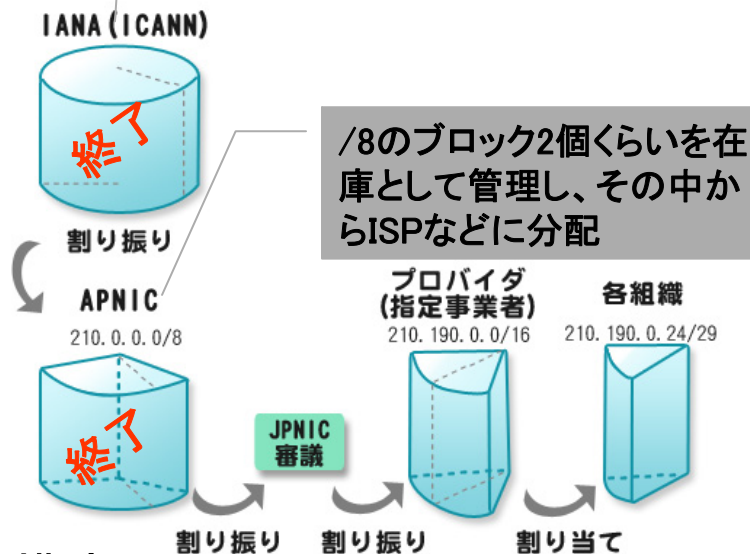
IANA(ICANN)

終了

割り振り

APNIC

210.0.0.0/8

終了

/8のブロック2個くらいを在庫として管理し、その中からISPなどに分配

プロバイダ
(指定事業者)
210.190.0.0/16

各組織
210.190.0.24/29

JPNIC
審議

割り振り

割り振り

割り当て